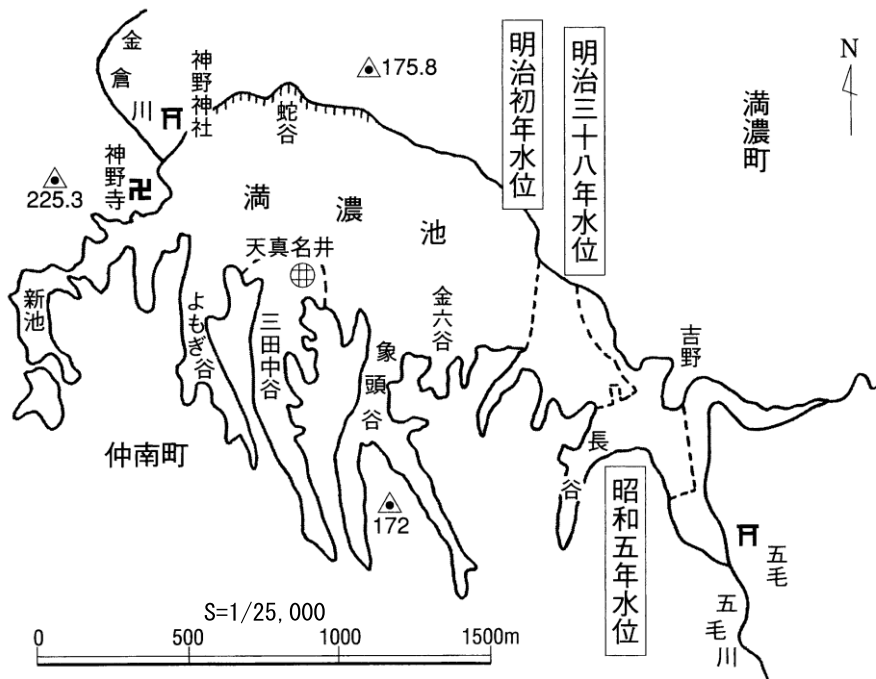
金倉川

神野神社

175.8

蛇谷

明治初年水位

明治三十八年水位

N

満濃町

神野寺

225.3

満

濃

池

天真名井

新池

よもぎ谷

三田中谷

象頭谷

金六谷

吉野

仲南町

長谷

172

昭和五年水位

五毛

五毛川

S=1/25,000

0

500

1000

1500m